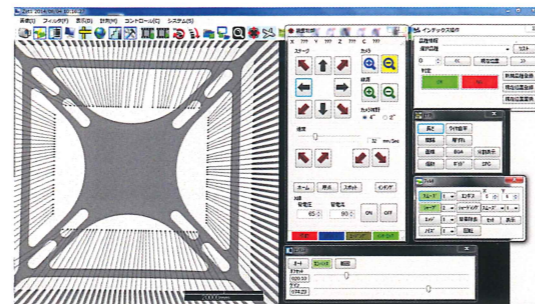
画像(I) フィルタ(F) 表示(D) 計測(M) コントロール(C) システム(S)

ステージ
カメラ
照明
カメラ倍率
4" 2"
速度
mm/Sec
ホーム
原点
ストップ
位置
電流
OFF
ON
OFF

インデックス送り
リスト
判定
OK
NG

長さ
ライン
距離
角度
面積
半径
すき
IPC

レーザ
レーザ
エッジ
パルス

オート